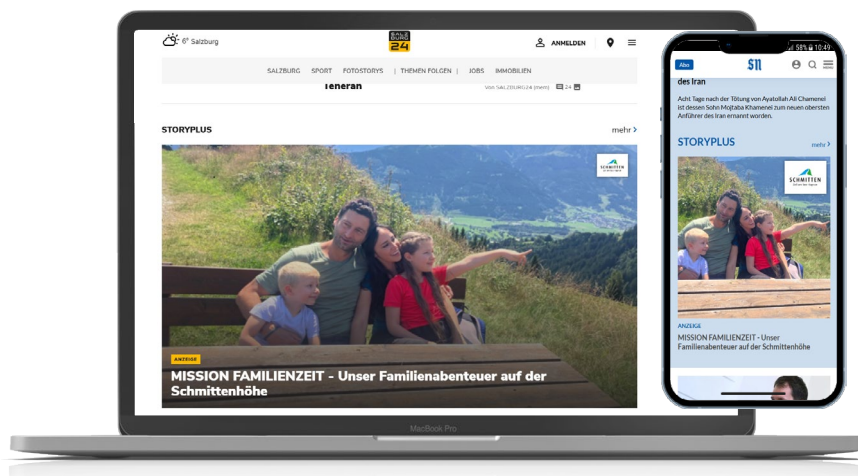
6° Salzburg

SALZBURG 24

ANMELDEN

SALZBURG SPORT FOTOSTORYS | THEMEN FOLGEN | JOBS IMMOBILIEN

Teheran

Von SALZBURG24 (hem) 24

STORYPLUS

mehr

SCHMITTEN

ANZEIGE

MISSION FAMILIENZEIT - Unser Familienabenteuer auf der Schmittenhöhe

MacBook Pro

58% 10:49

Abo

SN

des Iran

Acht Tage nach der Tötung von Ayatollah Ali Chamenei ist dessen Sohn Mojtaba Khamenei zum neuen obersten Anführer des Iran ernannt worden.

STORYPLUS

mehr

SCHMITTEN

ANZEIGE

MISSION FAMILIENZEIT - Unser Familienabenteuer auf der Schmittenhöhe